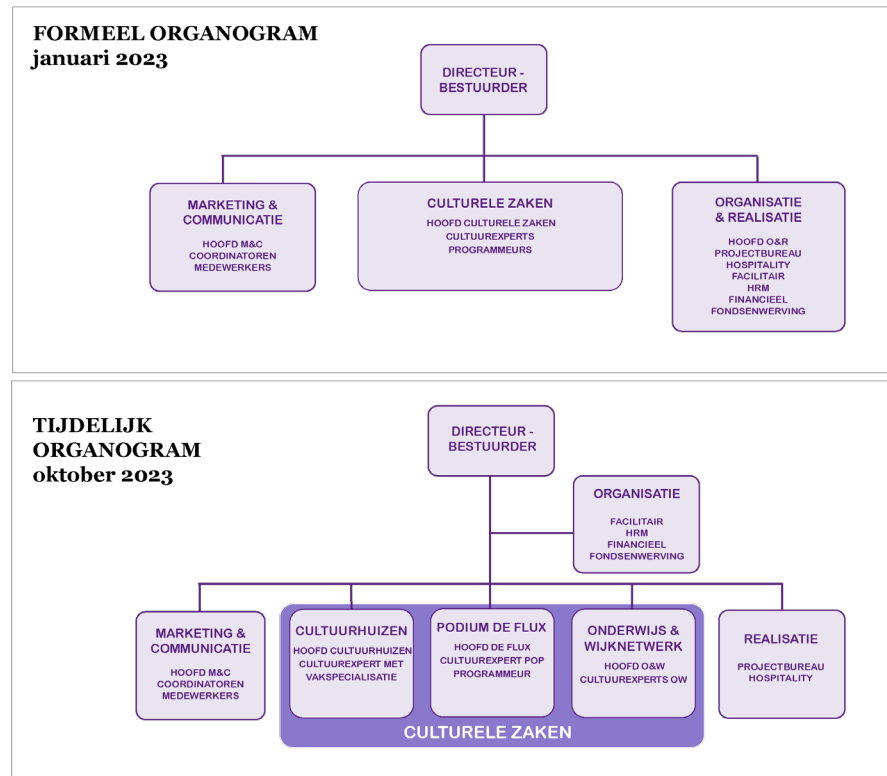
FORMEEL ORGANOGRAM
januari 2023

DIRECTEUR - BESTUURDER

MARKETING & COMMUNICATIE
HOOFD M&C
COORDINATOREN
MEDEWERKERS

CULTURELE ZAKEN
HOOFD CULTURELE ZAKEN
CULTUUREXPERTS
PROGRAMMEURS

ORGANISATIE & REALISATIE
HOOFD O&R
PROJECTBUREAU
HOSPITALITY
FACILITAIR
HRM
FINANCIEEL
FONDSENWERVING

TIJDELIJK ORGANOGRAM
oktober 2023

DIRECTEUR - BESTUURDER

ORGANISATIE
FACILITAIR
HRM
FINANCIEEL
FONDSENWERVING

MARKETING & COMMUNICATIE
HOOFD M&C
COORDINATOREN
MEDEWERKERS

CULTUURHUIZEN
HOOFD CULTUURHUIZEN
CULTUUREXPERT MET VAKSPECIALISATIE

PODIUM DE FLUX
HOOFD DE FLUX
CULTUUREXPERT POP
PROGRAMMEUR

ONDERWIJS & WIJKNETWERK
HOOFD O&W
CULTUUREXPERTS OW

REALISATIE
PROJECTBUREAU
HOSPITALITY

CULTURELE ZAKEN